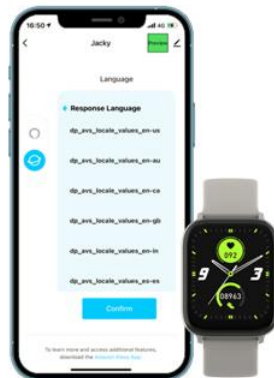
16:50
Jacky
Preview
Language
Response Language
dp_avs_locale_values_en-us
dp_avs_locale_values_en-au
dp_avs_locale_values_en-ca
dp_avs_locale_values_en-gb
dp_avs_locale_values_en-in
dp_avs_locale_values_es-es
Confirm
To learn more and access additional features, download the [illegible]
092
9
3
08963